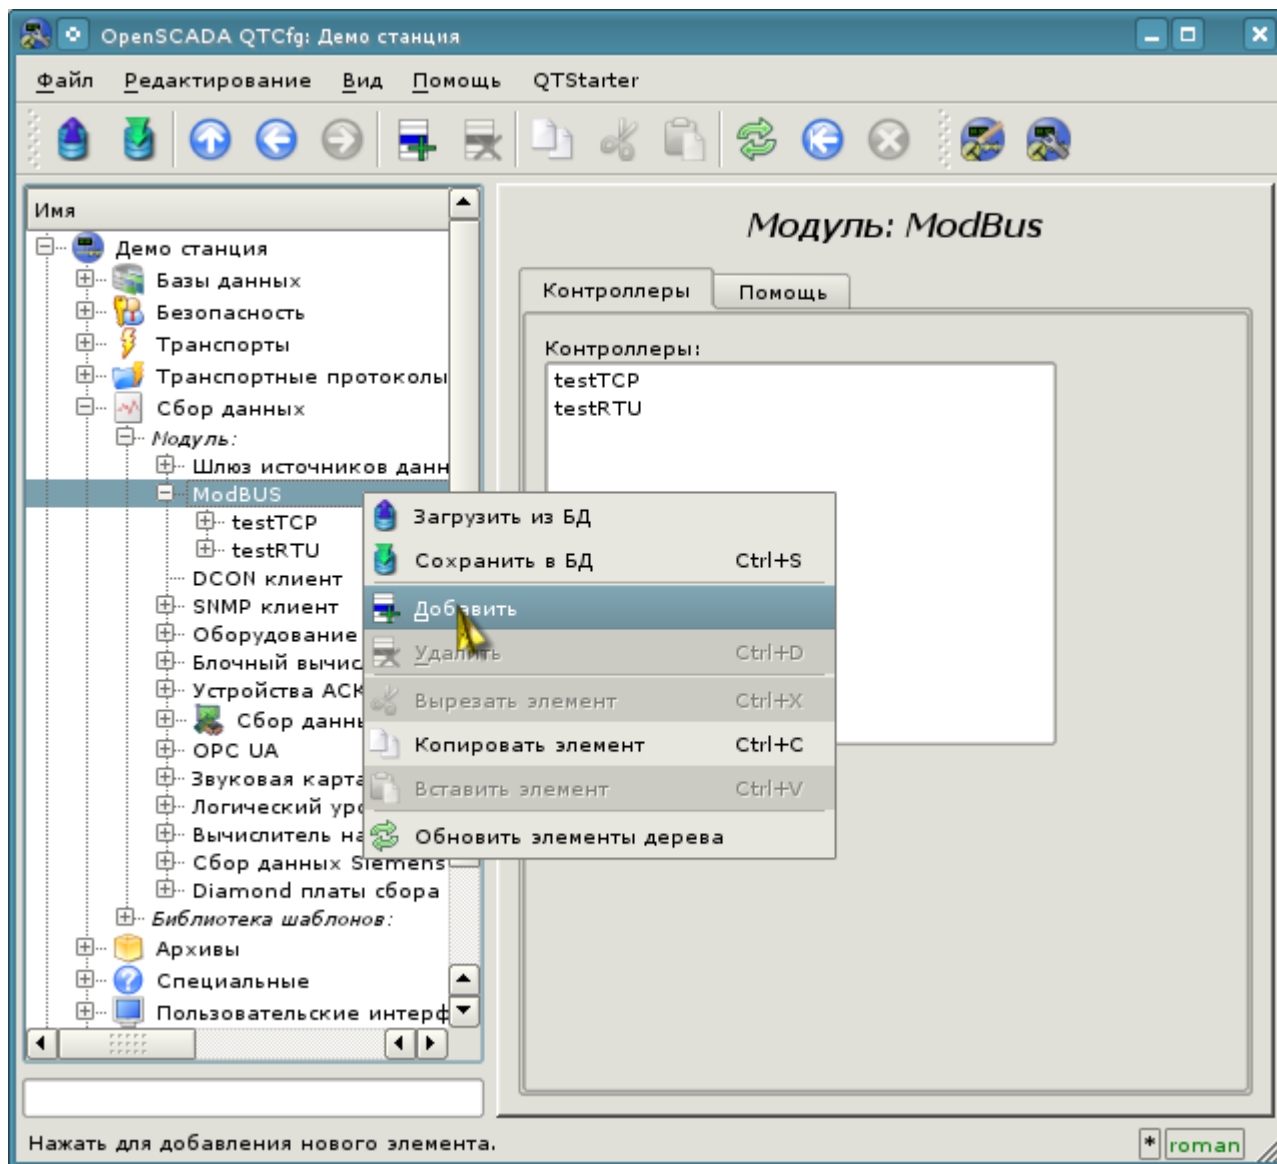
OpenSCADA QTCfg: Демо станция

Файл Редактирование Вид Помощь QTStarter

Имя
Демо станция
Базы данных
Безопасность
Транспорты
Транспортные протоколы
Сбор данных
Модуль:
Шлюз источников данн
ModBUS
testTCP
testRTU
DCON клиент
SNMP клиент
Оборудование
Блочный вычис
Устройства АСК
Сбор данны
OPC UA
Звуковая карта
Логический уро
Вычислитель на
Сбор данных Siemens
Diamond платы сбора
Библиотека шаблонов:
Архивы
Специальные
Пользовательские интерф

Модуль: ModBus

Контроллеры Помощь

Контроллеры:
testTCP
testRTU

Загрузить из БД
Сохранить в БД Ctrl+S
Добавить
Удалить Ctrl+D
Вырезать элемент Ctrl+X
Копировать элемент Ctrl+C
Вставить элемент Ctrl+V
Обновить элементы дерева

Нажать для добавления нового элемента.
* roman